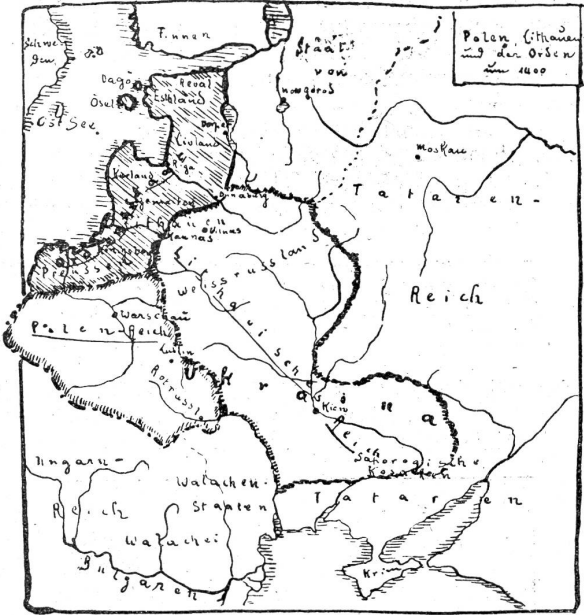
Polen Litthauen und der Orden um 1400

Finnen

Schweden

Staat von Nowgorod

Moskau

Dagö

Ösel

Reval

Estland

Ost See

Dorpat

Livland

Riga

Kurland

Semgallen

Polotzk

Wilna

Kauen

Preussen

Tataren-Reich

Weissrussland

Litthauisches

Warschau

Polen-Reich

Lublin

Rotrussland

Ukraina

Kiew

Reich

Saporogische Kosaken

Ungarn-Reich

Walachen-Staaten

Walachei

Tataren

Bulgaren

Krim